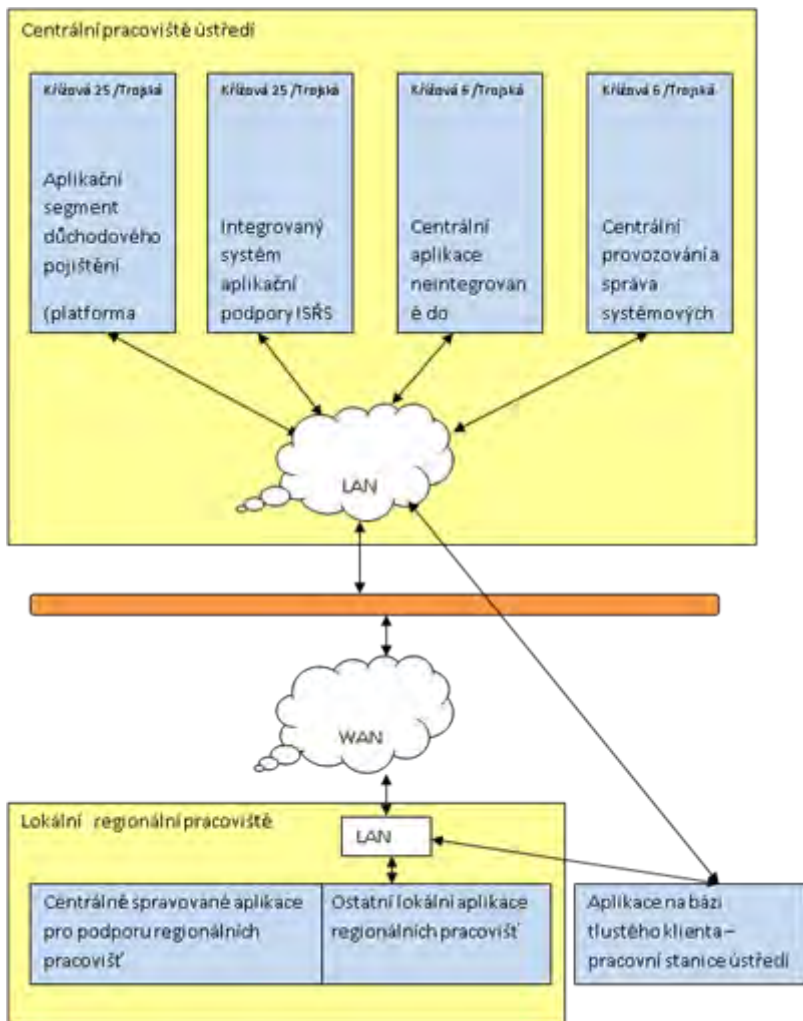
Centrální pracoviště ústředí

Křížová 25 /Trojská

Aplikační segment důchodového pojištění (platforma

Křížová 25 /Trojská

Integrovaný systém aplikační podpory ISŘS

Křížová 6 /Trojská

Centrální aplikace neintegrované do

Křížová 6 /Trojská

Centrální provozování a správa systémových

LAN

WAN

Lokální regionální pracoviště

LAN

Centrálně spravované aplikace pro podporu regionálních pracovišť

Ostatní lokální aplikace regionálních pracovišť

Aplikace na bázi tlustého klienta – pracovní stanice ústředí